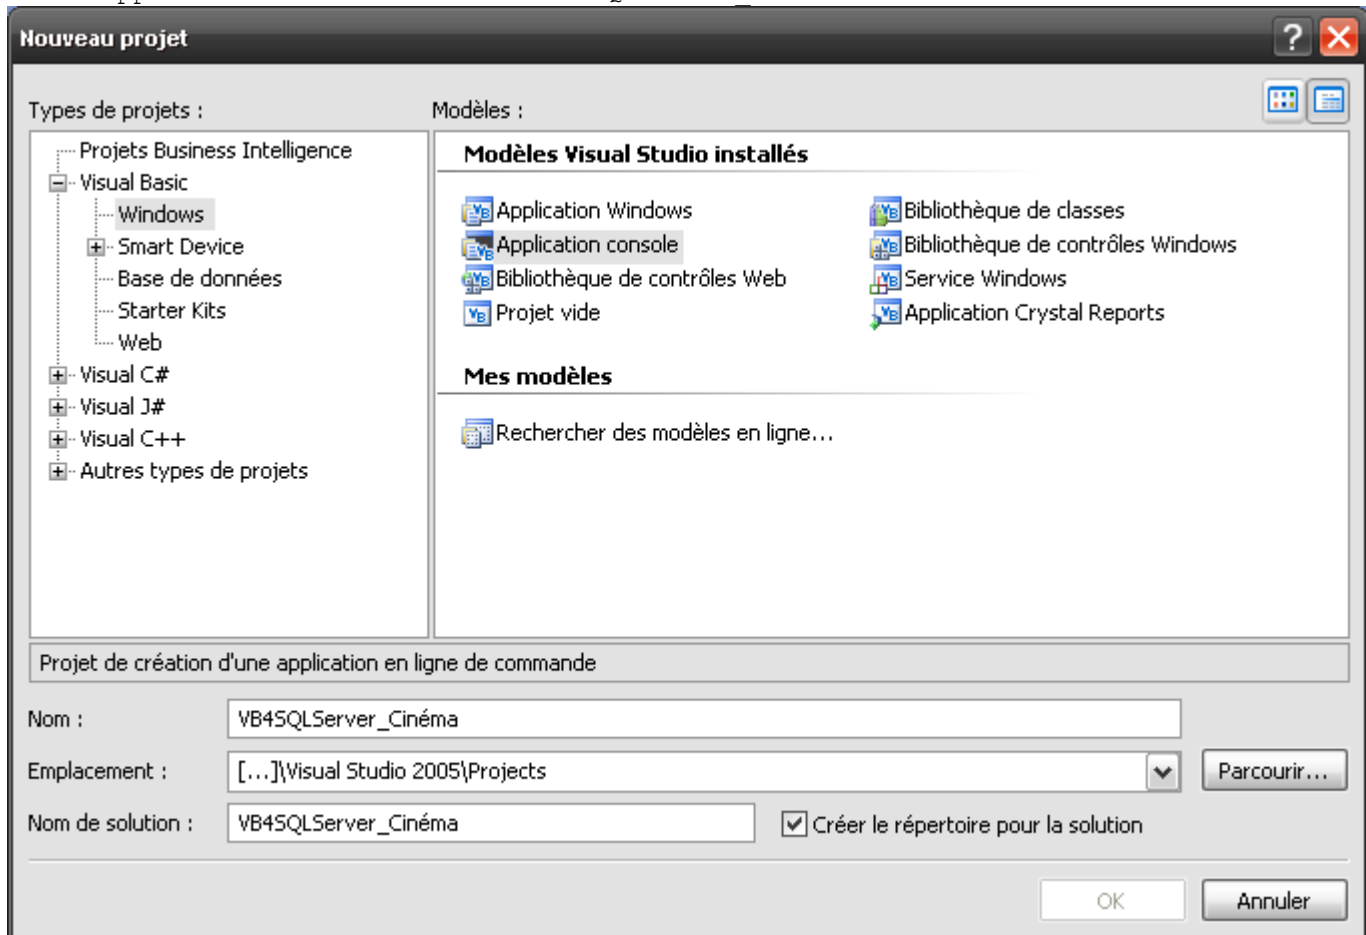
Nouveau projet

Types de projets :

Projets Business Intelligence
Visual Basic
Windows
Smart Device
Base de données
Starter Kits
Web
Visual C#
Visual J#
Visual C++
Autres types de projets

Modèles :

Modèles Visual Studio installés

Application Windows
Application console
Bibliothèque de contrôles Web
Projet vide
Bibliothèque de classes
Bibliothèque de contrôles Windows
Service Windows
Application Crystal Reports

Mes modèles

Rechercher des modèles en ligne…

Projet de création d'une application en ligne de commande

Nom : VB4SQLServer_Cinéma

Emplacement : […]\Visual Studio 2005\Projects

Parcourir…

Nom de solution : VB4SQLServer_Cinéma

Créer le répertoire pour la solution

OK

Annuler